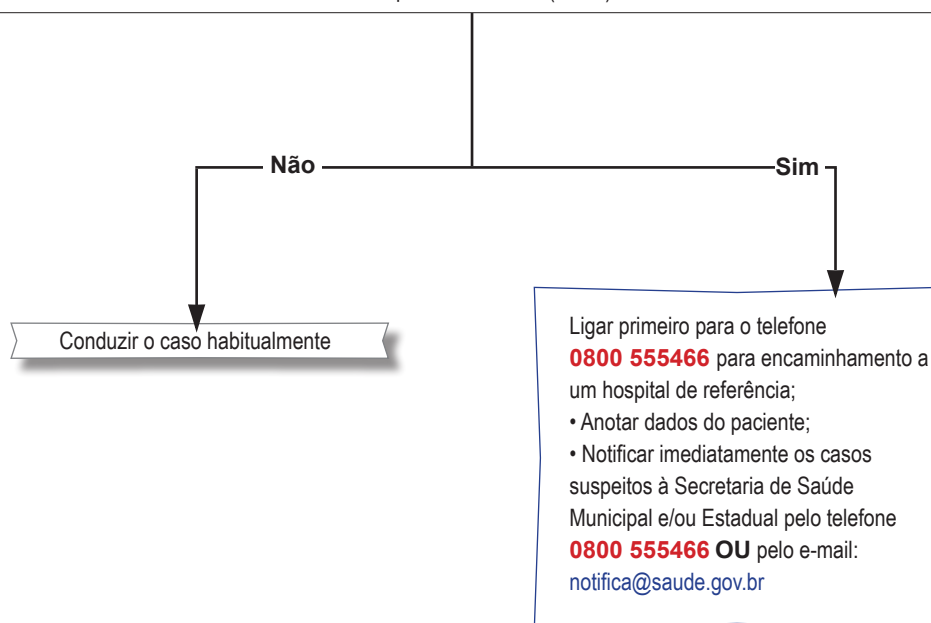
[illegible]

Não

Sim

Conduzir o caso habitualmente

Ligar primeiro para o telefone **0800 555466** para encaminhamento a um hospital de referência;
• Anotar dados do paciente;
• Notificar imediatamente os casos suspeitos à Secretaria de Saúde Municipal e/ou Estadual pelo telefone **0800 555466 OU** pelo e-mail: notifica@saude.gov.br